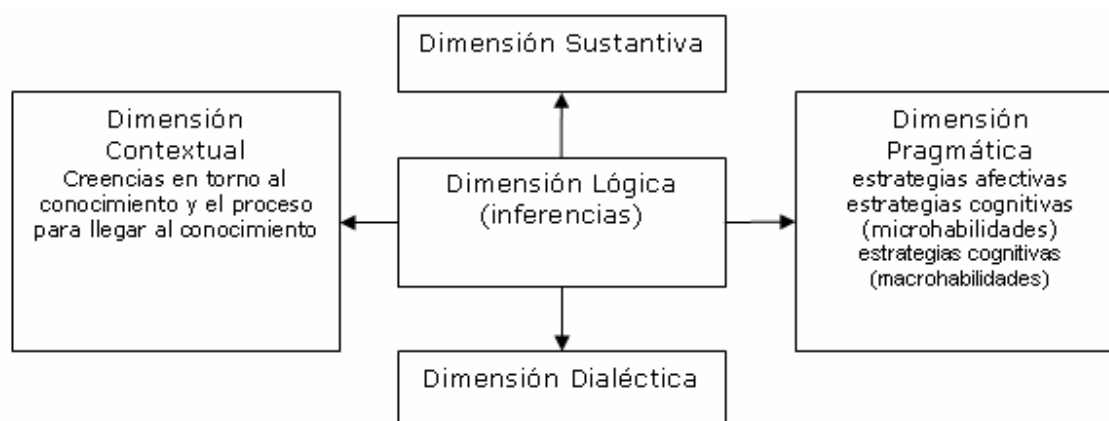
Dimensión Sustantiva

Dimensión Contextual
Creencias en torno al conocimiento y el proceso para llegar al conocimiento

Dimensión Lógica (inferencias)

Dimensión Pragmática
estrategias afectivas
estrategias cognitivas (microhabilidades)
estrategias cognitivas (macrohabilidades)

Dimensión Dialéctica